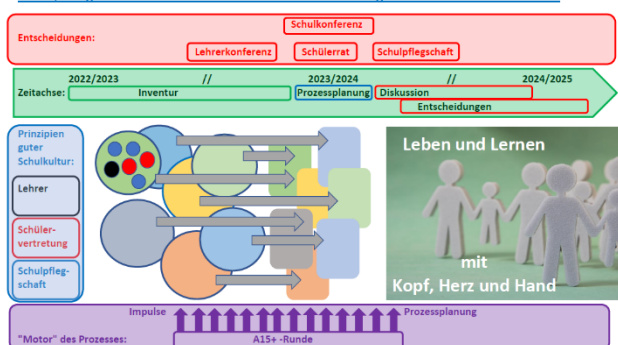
Entscheidungen:

Schulkonferenz

Lehrerkonferenz

Schülerrat

Schulpflegschaft

Zeitachse:

2022/2023

//

2023/2024

//

2024/2025

Inventur

Prozessplanung

Diskussion

Entscheidungen

Prinzipien guter Schulkultur:

Lehrer

Schülervertretung

Schulpflegschaft

Leben und Lernen

mit

Kopf, Herz und Hand

Impulse

Prozessplanung

"Motor" des Prozesses:

A15+ -Runde